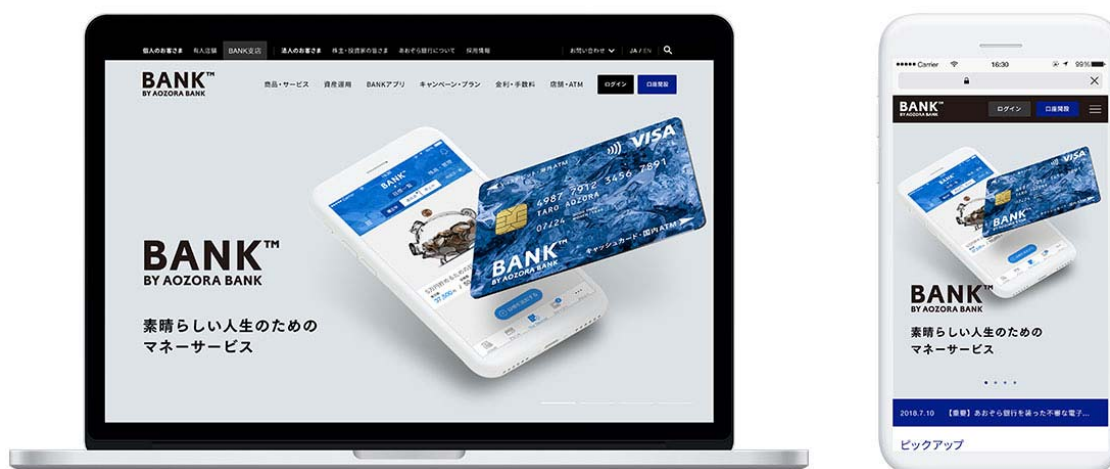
個人のお客さま　有人店舗　BANK支店　法人のお客さま　株主・投資家の皆さま　あおぞら銀行について　採用情報　お問い合わせ　JA / EN

BANK™
BY AOZORA BANK

商品・サービス　資産運用　BANKアプリ　キャンペーン・プラン　金利・手数料　店舗・ATM　ログイン　口座開設

VISA
4987 7912 3456 7891
TARO AOZORA
07/24
BANK™
BY AOZORA BANK
キャッシュカード・国内ATM

BANK™
BY AOZORA BANK

素晴らしい人生のための
マネーサービス

●●●●● Carrier　16:30　99%

BANK™
BY AOZORA BANK
ログイン　口座開設

BANK™
BY AOZORA BANK

素晴らしい人生のための
マネーサービス

2018.7.10　【重要】あおぞら銀行を装った不審な電子...

ピックアップ